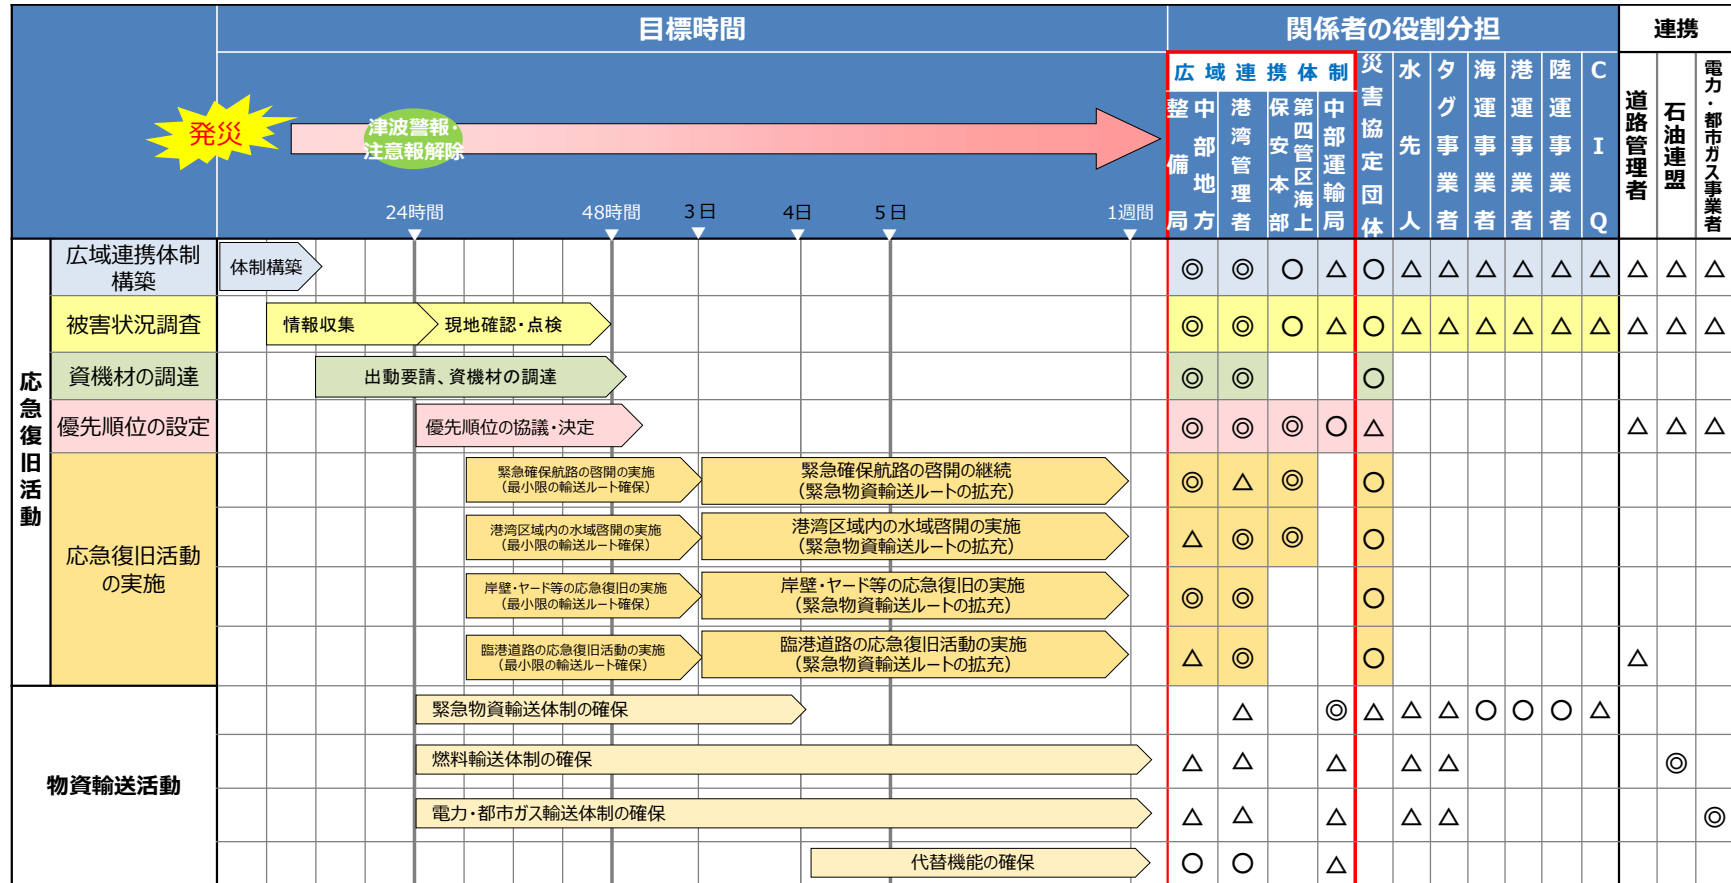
目標時間

関係者の役割分担

連携

発災

津波警報・注意報解除

24時間 48時間 3日 4日 5日 1週間

広域連携体制

| | 中部地方整備局 | 港湾管理者 | 第四管区海上保安本部 | 中部運輸局 | 災害協定団体 | 水先人 | タグ事業者 | 海運事業者 | 港運事業者 | 陸運事業者 | CIQ | 道路管理者 | 石油連盟 | 電力・都市ガス事業者 |
|---|---|---|---|---|---|---|---|---|---|---|---|---|---|---|
| 広域連携体制構築 (体制構築) | ◎ | ◎ | ○ | △ | ○ | △ | △ | △ | △ | △ | △ | △ | △ | △ |
| 被害状況調査 (情報収集 / 現地確認・点検) | ◎ | ◎ | ○ | △ | ○ | △ | △ | △ | △ | △ | △ | △ | △ | △ |
| 資機材の調達 (出動要請、資機材の調達) | ◎ | ◎ | | | ○ | | | | | | | | | |
| 優先順位の設定 (優先順位の協議・決定) | ◎ | ◎ | ◎ | ○ | △ | | | | | | | △ | △ | △ |
| 緊急確保航路の啓開の実施（最小限の輸送ルート確保） / 緊急確保航路の啓開の継続（緊急物資輸送ルートの拡充） | ◎ | △ | ◎ | | ○ | | | | | | | | | |
| 港湾区域内の水域啓開の実施（最小限の輸送ルート確保） / 港湾区域内の水域啓開の実施（緊急物資輸送ルートの拡充） | △ | ◎ | ◎ | | ○ | | | | | | | | | |
| 岸壁・ヤード等の応急復旧の実施（最小限の輸送ルート確保） / 岸壁・ヤード等の応急復旧の実施（緊急物資輸送ルートの拡充） | ◎ | ◎ | | | ○ | | | | | | | | | |
| 臨港道路の応急復旧活動の実施（最小限の輸送ルート確保） / 臨港道路の応急復旧活動の実施（緊急物資輸送ルートの拡充） | △ | ◎ | | | ○ | | | | | | | △ | | |
| 緊急物資輸送体制の確保 | | △ | | ◎ | △ | △ | △ | ○ | ○ | ○ | △ | | | |
| 燃料輸送体制の確保 | △ | △ | | △ | | △ | △ | | | | | | ◎ | |
| 電力・都市ガス輸送体制の確保 | △ | △ | | △ | | △ | △ | | | | | | | ◎ |
| 代替機能の確保 | ○ | ○ | | △ | | | | | | | | | | |

応急復旧活動

応急復旧活動の実施

物資輸送活動